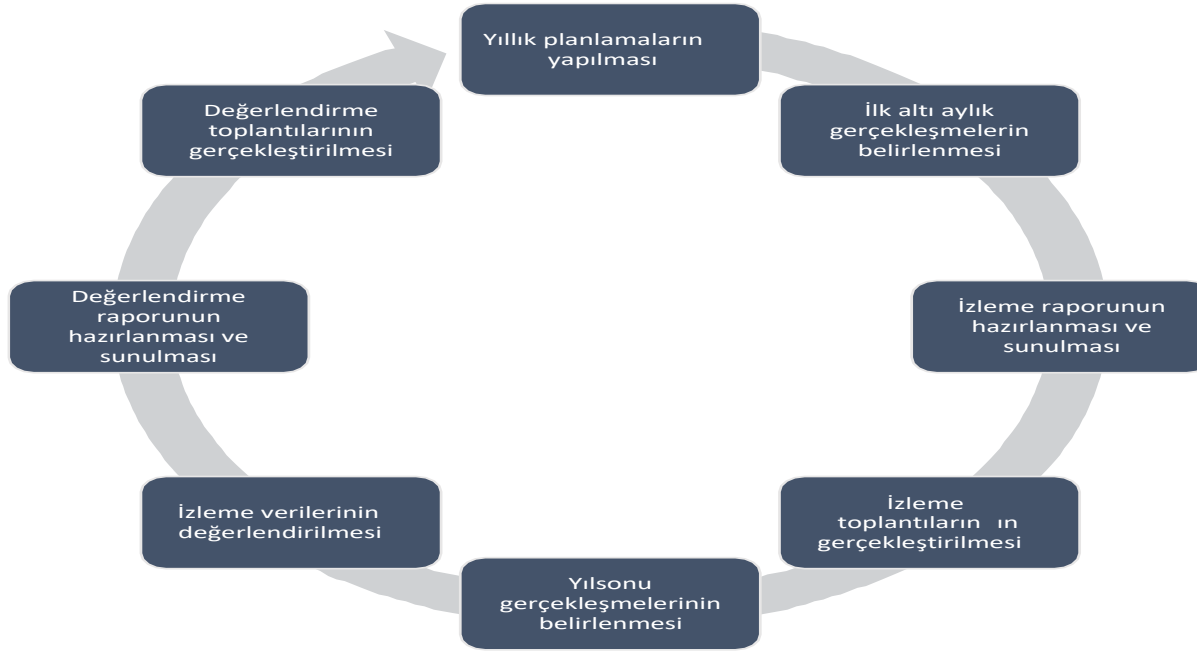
Yıllık planlamaların yapılması

İlk altı aylık gerçekleşmelerin belirlenmesi

İzleme raporunun hazırlanması ve sunulması

İzleme toplantıların ın gerçekleştirilmesi

Yılsonu gerçekleşmelerinin belirlenmesi

İzleme verilerinin değerlendirilmesi

Değerlendirme raporunun hazırlanması ve sunulması

Değerlendirme toplantılarının gerçekleştirilmesi